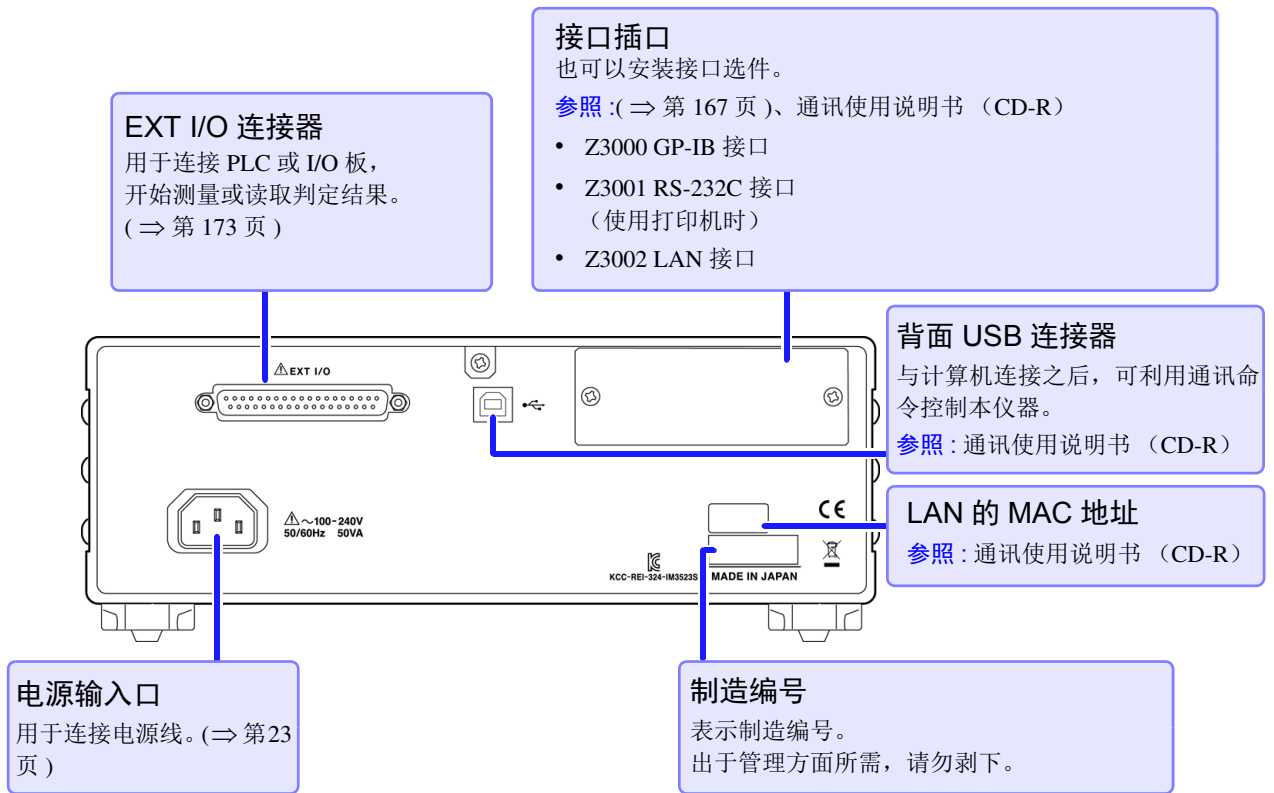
接口插口
也可以安装接口选件。
参照 :( $\Rightarrow$ 第 167 页 )、通讯使用说明书 （CD-R）
• Z3000 GP-IB 接口
• Z3001 RS-232C 接口
（使用打印机时）
• Z3002 LAN 接口

EXT I/O 连接器
用于连接 PLC 或 I/O 板，
开始测量或读取判定结果。
( $\Rightarrow$ 第 173 页 )

EXT I/O

背面 USB 连接器
与计算机连接之后，可利用通讯命令控制本仪器。
参照 : 通讯使用说明书 （CD-R）

$\sim$100-240V
50/60Hz 50VA

CE

LAN 的 MAC 地址
参照 : 通讯使用说明书 （CD-R）

KCC-REI-324-IM3523S
MADE IN JAPAN

电源输入口
用于连接电源线。( $\Rightarrow$ 第23 页 )

制造编号
表示制造编号。
出于管理方面所需，请勿剥下。